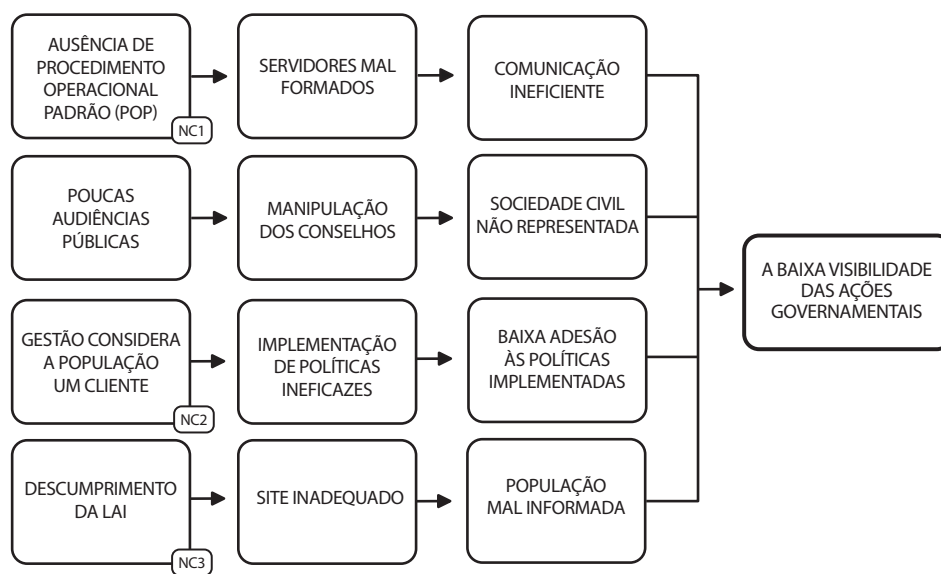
AUSÊNCIA DE PROCEDIMENTO OPERACIONAL PADRÃO (POP)
NC1

SERVIDORES MAL FORMADOS

COMUNICAÇÃO INEFICIENTE

POUCAS AUDIÊNCIAS PÚBLICAS

MANIPULAÇÃO DOS CONSELHOS

SOCIEDADE CIVIL NÃO REPRESENTADA

GESTÃO CONSIDERA A POPULAÇÃO UM CLIENTE
NC2

IMPLEMENTAÇÃO DE POLÍTICAS INEFICAZES

BAIXA ADESÃO ÀS POLÍTICAS IMPLEMENTADAS

DESCUMPRIMENTO DA LAI
NC3

SITE INADEQUADO

POPULAÇÃO MAL INFORMADA

A BAIXA VISIBILIDADE DAS AÇÕES GOVERNAMENTAIS